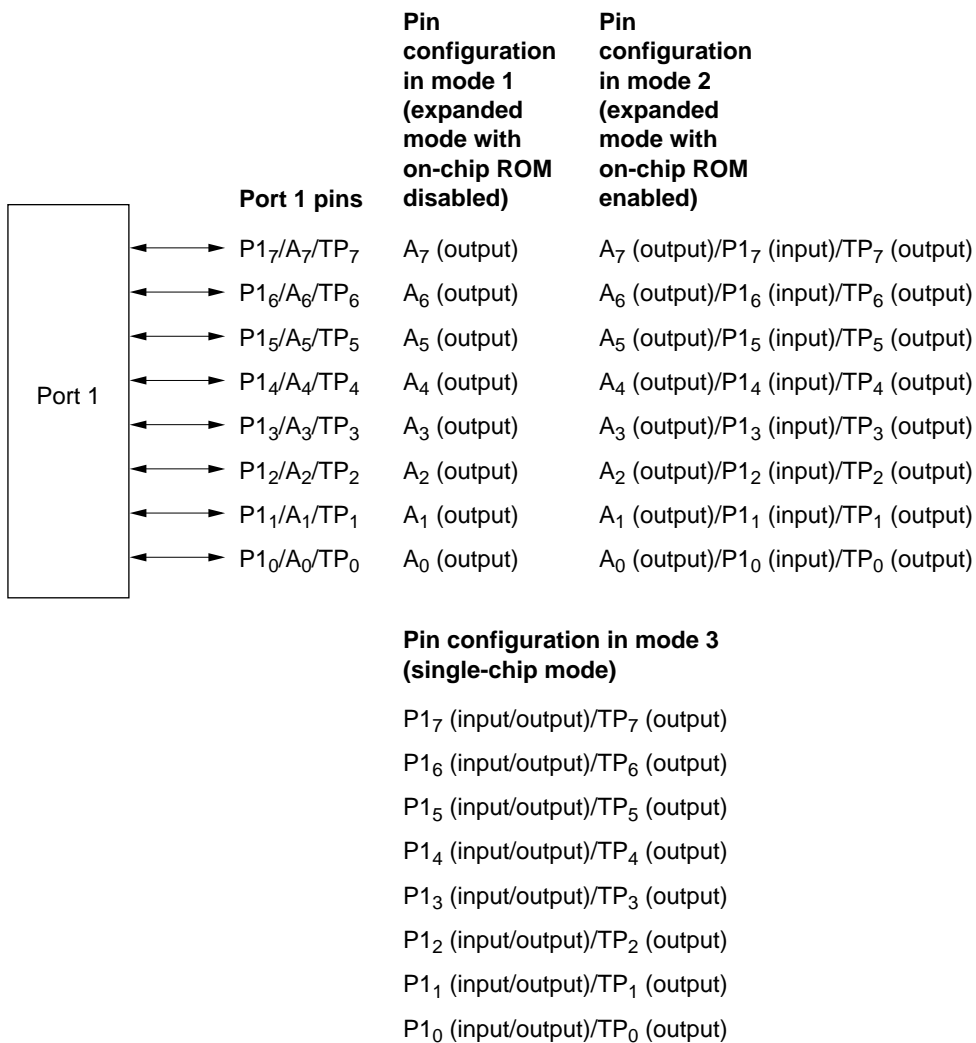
Pin configuration in mode 1 (expanded mode with on-chip ROM disabled)

Pin configuration in mode 2 (expanded mode with on-chip ROM enabled)

Port 1 pins

Port 1

| | | |
|---|---|---|
| $P1_7/A_7/TP_7$ | $A_7$ (output) | $A_7$ (output)/$P1_7$ (input)/$TP_7$ (output) |
| $P1_6/A_6/TP_6$ | $A_6$ (output) | $A_6$ (output)/$P1_6$ (input)/$TP_6$ (output) |
| $P1_5/A_5/TP_5$ | $A_5$ (output) | $A_5$ (output)/$P1_5$ (input)/$TP_5$ (output) |
| $P1_4/A_4/TP_4$ | $A_4$ (output) | $A_4$ (output)/$P1_4$ (input)/$TP_4$ (output) |
| $P1_3/A_3/TP_3$ | $A_3$ (output) | $A_3$ (output)/$P1_3$ (input)/$TP_3$ (output) |
| $P1_2/A_2/TP_2$ | $A_2$ (output) | $A_2$ (output)/$P1_2$ (input)/$TP_2$ (output) |
| $P1_1/A_1/TP_1$ | $A_1$ (output) | $A_1$ (output)/$P1_1$ (input)/$TP_1$ (output) |
| $P1_0/A_0/TP_0$ | $A_0$ (output) | $A_0$ (output)/$P1_0$ (input)/$TP_0$ (output) |

Pin configuration in mode 3 (single-chip mode)

$P1_7$ (input/output)/$TP_7$ (output)
$P1_6$ (input/output)/$TP_6$ (output)
$P1_5$ (input/output)/$TP_5$ (output)
$P1_4$ (input/output)/$TP_4$ (output)
$P1_3$ (input/output)/$TP_3$ (output)
$P1_2$ (input/output)/$TP_2$ (output)
$P1_1$ (input/output)/$TP_1$ (output)
$P1_0$ (input/output)/$TP_0$ (output)